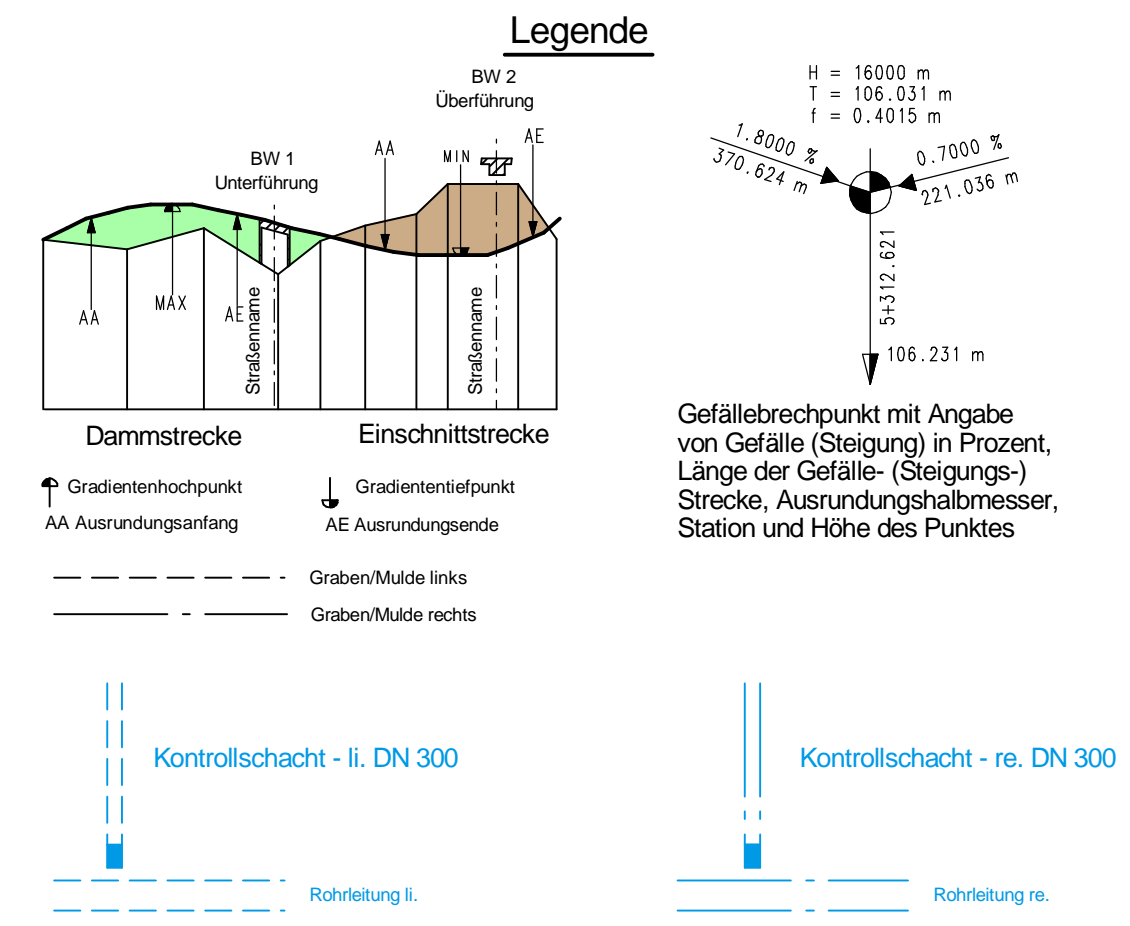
Legende

BW 2
Überführung

BW 1
Unterführung

AA

MIN

AE

AA

MAX

AE

Straßenname

Straßenname

Dammstrecke

Einschnittstrecke

Gradientenhochpunkt

AA Ausrundungsanfang

Gradiententiefpunkt

AE Ausrundungsende

Graben/Mulde links

Graben/Mulde rechts

H = 16000 m
T = 106.031 m
f = 0.4015 m

1.8000 %
370.624 m

0.7000 %
221.036 m

5+312.621

106.231 m

Gefällebrechpunkt mit Angabe von Gefälle (Steigung) in Prozent, Länge der Gefälle- (Steigungs-) Strecke, Ausrundungshalbmesser, Station und Höhe des Punktes

Kontrollschacht - li. DN 300

Kontrollschacht - re. DN 300

Rohrleitung li.

Rohrleitung re.